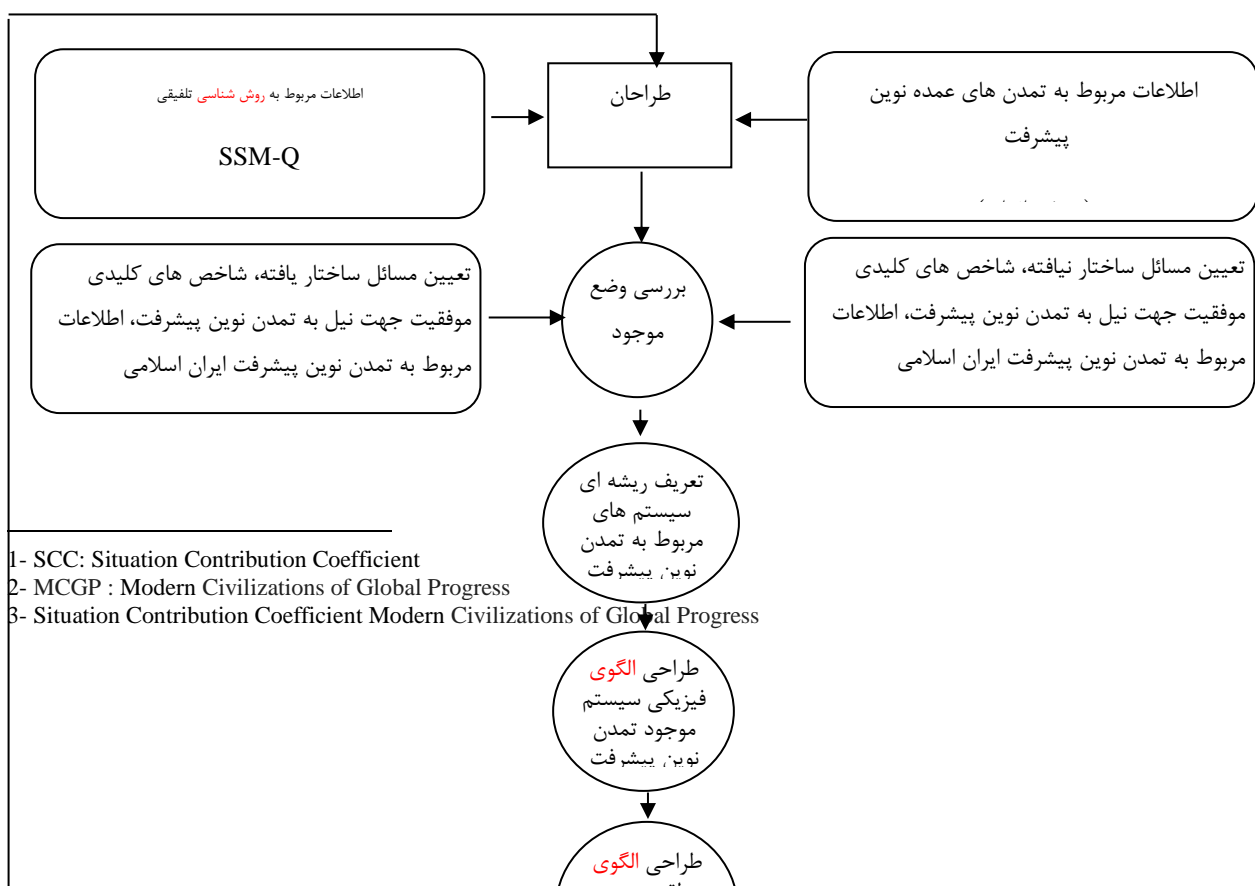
اطلاعات مربوط به روش شناسی تلفیقی

SSM-Q

طراحان

اطلاعات مربوط به تمدن های عمده نوین پیشرفت

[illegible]

تعیین مسائل ساختار یافته، شاخص های کلیدی موفقیت جهت نیل به تمدن نوین پیشرفت، اطلاعات مربوط به تمدن نوین پیشرفت ایران اسلامی

بررسی وضع موجود

تعیین مسائل ساختار نیافته، شاخص های کلیدی موفقیت جهت نیل به تمدن نوین پیشرفت، اطلاعات مربوط به تمدن نوین پیشرفت ایران اسلامی

تعریف ریشه ای سیستم های مربوط به تمدن نوین پیشرفت

1- SCC: Situation Contribution Coefficient
2- MCGP : Modern Civilizations of Global Progress
3- Situation Contribution Coefficient Modern Civilizations of Global Progress

طراحی الگوی فیزیکی سیستم موجود تمدن نوین پیشرفت

طراحی الگوی
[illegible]